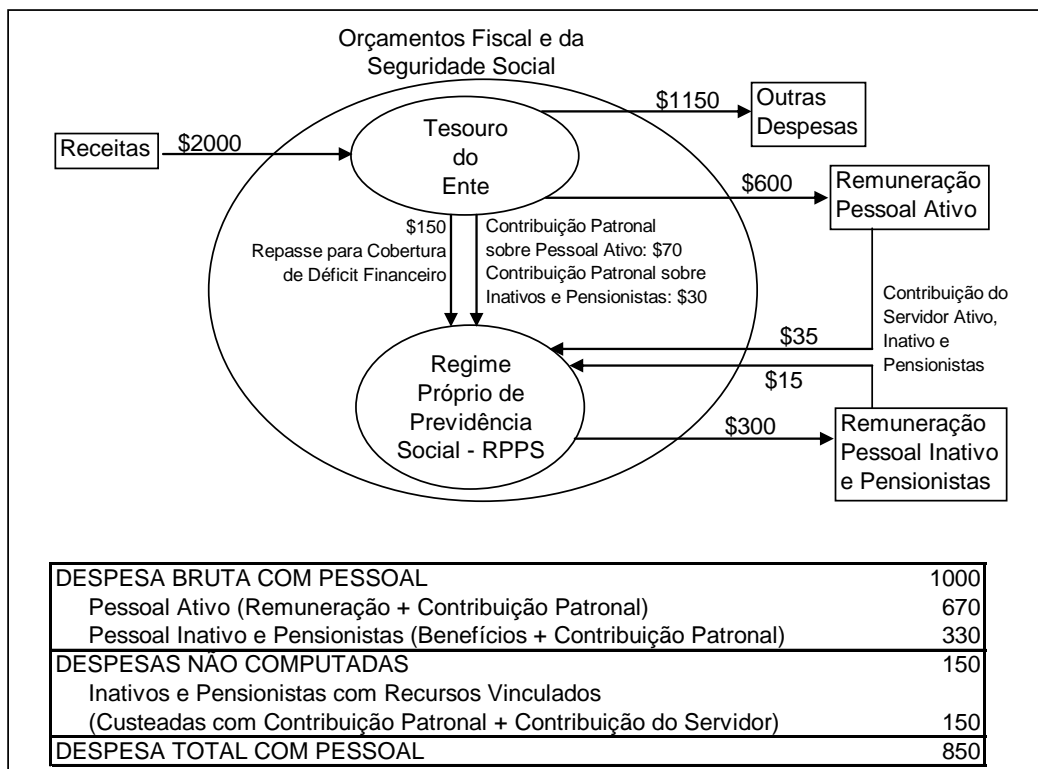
Orçamentos Fiscal e da Seguridade Social

Receitas

$2000

Tesouro do Ente

$1150

Outras Despesas

$600

Remuneração Pessoal Ativo

$150
Repasse para Cobertura de Déficit Financeiro

Contribuição Patronal sobre Pessoal Ativo: $70
Contribuição Patronal sobre Inativos e Pensionistas: $30

Contribuição do Servidor Ativo, Inativo e Pensionistas

$35

$15

Regime Próprio de Previdência Social - RPPS

$300

Remuneração Pessoal Inativo e Pensionistas

| DESPESA BRUTA COM PESSOAL | 1000 |
|---|---|
| Pessoal Ativo (Remuneração + Contribuição Patronal) | 670 |
| Pessoal Inativo e Pensionistas (Benefícios + Contribuição Patronal) | 330 |
| DESPESAS NÃO COMPUTADAS | 150 |
| Inativos e Pensionistas com Recursos Vinculados | |
| (Custeadas com Contribuição Patronal + Contribuição do Servidor) | 150 |
| DESPESA TOTAL COM PESSOAL | 850 |